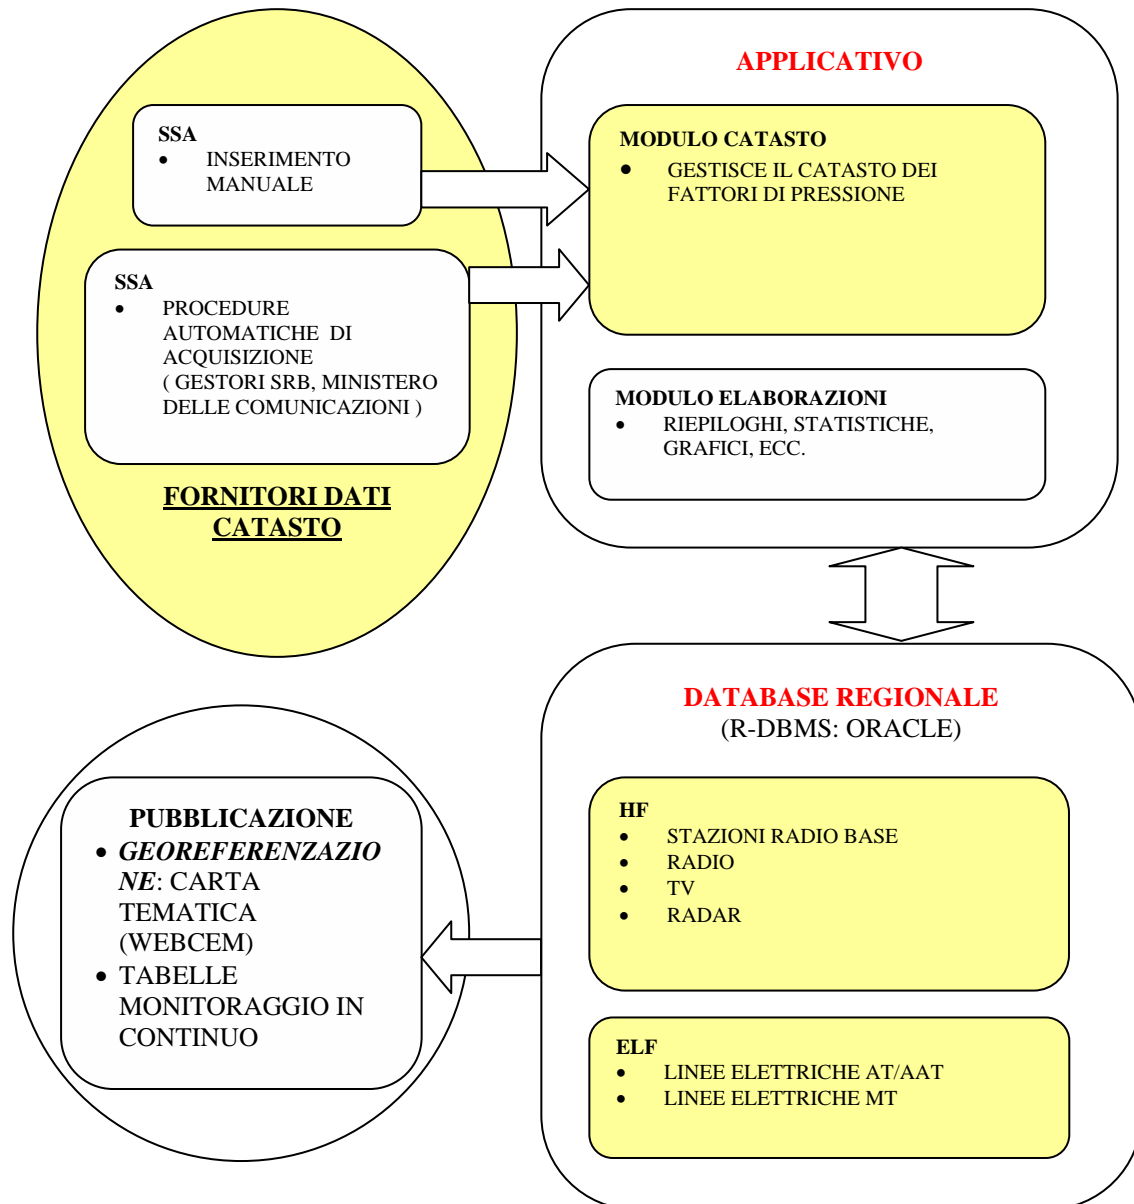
SSA
- INSERIMENTO MANUALE

SSA
- PROCEDURE AUTOMATICHE DI ACQUISIZIONE ( GESTORI SRB, MINISTERO DELLE COMUNICAZIONI )

FORNITORI DATI CATASTO

APPLICATIVO

MODULO CATASTO
- GESTISCE IL CATASTO DEI FATTORI DI PRESSIONE

MODULO ELABORAZIONI
- RIEPILOGHI, STATISTICHE, GRAFICI, ECC.

DATABASE REGIONALE
(R-DBMS: ORACLE)

HF
- STAZIONI RADIO BASE
- RADIO
- TV
- RADAR

ELF
- LINEE ELETTRICHE AT/AAT
- LINEE ELETTRICHE MT

PUBBLICAZIONE
- GEOREFERENZAZIONE: CARTA TEMATICA (WEBCEM)
- TABELLE MONITORAGGIO IN CONTINUO